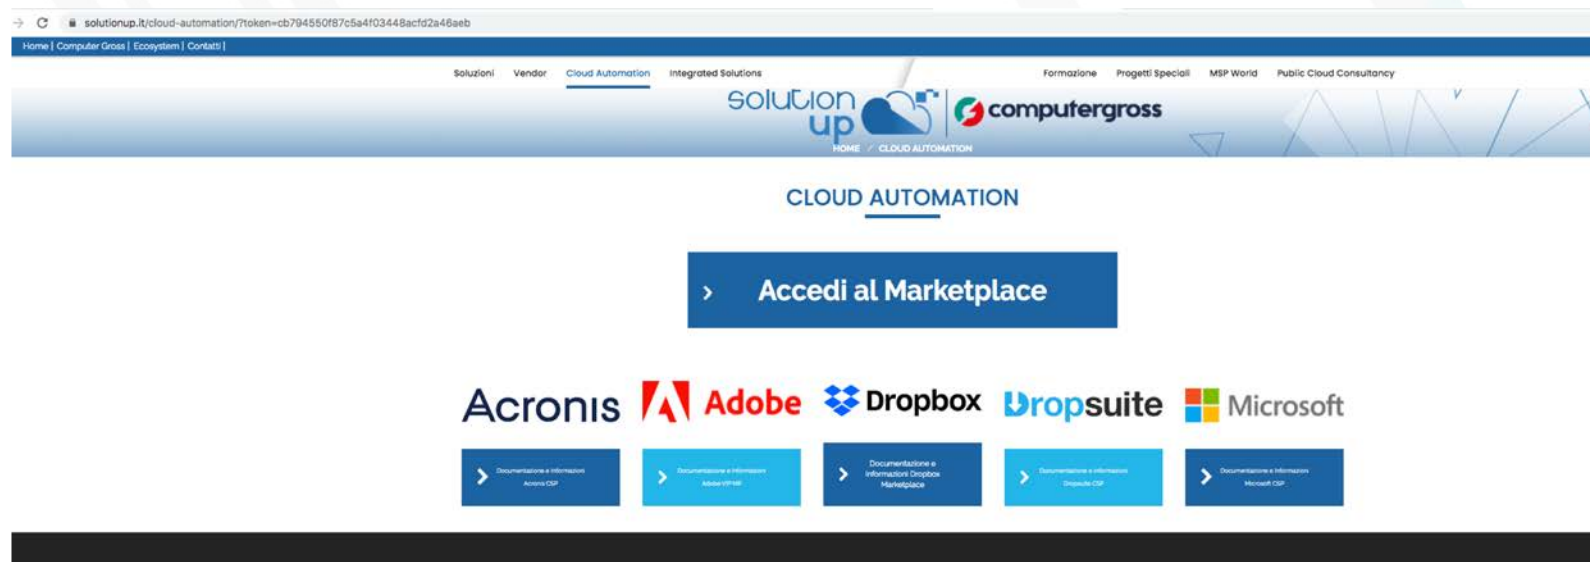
solutionup.it/cloud-automation/?token=cb794550f87c5a4f03448acfd2a46aeb

Home | Computer Gross | Ecosystem | Contatti |

Soluzioni Vendor Cloud Automation Integrated Solutions Formazione Progetti Speciali MSP World Public Cloud Consultancy

solution up computergross

HOME / CLOUD AUTOMATION

CLOUD AUTOMATION

› Accedi al Marketplace

Acronis Adobe Dropbox Dropsuite Microsoft

› Documentazione e informazioni Acronis CSP

› Documentazione e informazioni Adobe VIPMP

› Documentazione e informazioni Dropbox Marketplace

› Documentazione e informazioni Dropsuite CSP

› Documentazione e informazioni Microsoft CSP